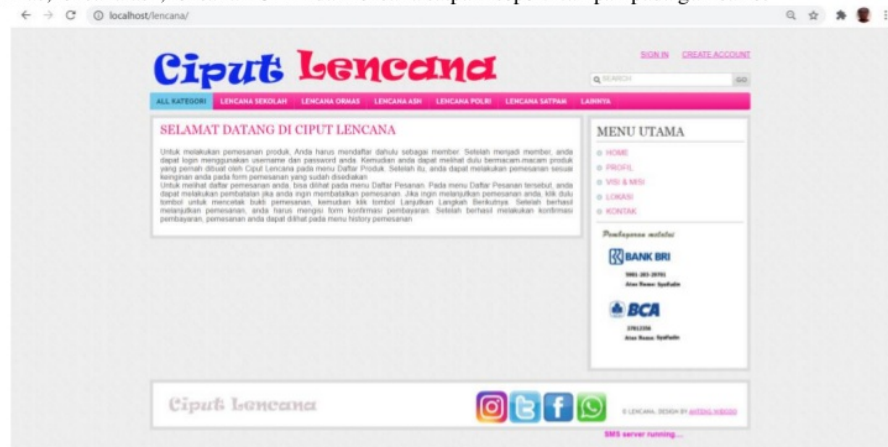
localhost/lencana/

Ciput Lencana

SIGN IN CREATE ACCOUNT

SEARCH GO

ALL KATEGORI LENCANA SEKOLAH LENCANA ORMAS LENCANA ASN LENCANA POLRI LENCANA SATPAM LAINNYA

SELAMAT DATANG DI CIPUT LENCANA

Untuk melakukan pemesanan produk, Anda harus mendaftar dahulu sebagai member. Setelah menjadi member, anda dapat login menggunakan username dan password anda. Kemudian anda dapat melihat dulu bermacam-macam produk yang pernah dibuat oleh Ciput Lencana pada menu Daftar Produk. Setelah itu, anda dapat melakukan pemesanan sesuai keinginan anda pada form pemesanan yang sudah disediakan.
Untuk melihat daftar pemesanan anda, bisa dilihat pada menu Daftar Pesanan. Pada menu Daftar Pesanan tersebut, anda dapat melakukan pembatalan jika anda ingin membatalkan pemesanan. Jika ingin melanjutkan pemesanan anda, klik dulu tombol untuk mencetak bukti pemesanan, kemudian klik tombol Lanjutkan Langkah Berikutnya. Setelah berhasil melanjutkan pemesanan, anda harus mengisi form konfirmasi pembayaran. Setelah berhasil melakukan konfirmasi pembayaran, pemesanan anda dapat dilihat pada menu history pemesanan.

MENU UTAMA
HOME
PROFIL
VISI & MISI
LOKASI
KONTAK

Pembayaran melalui

BANK BRI
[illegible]
Atas Nama: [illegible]

BCA
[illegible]
Atas Nama: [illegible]

Ciput Lencana

© LENCANA. DESIGN BY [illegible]

SMS server running....